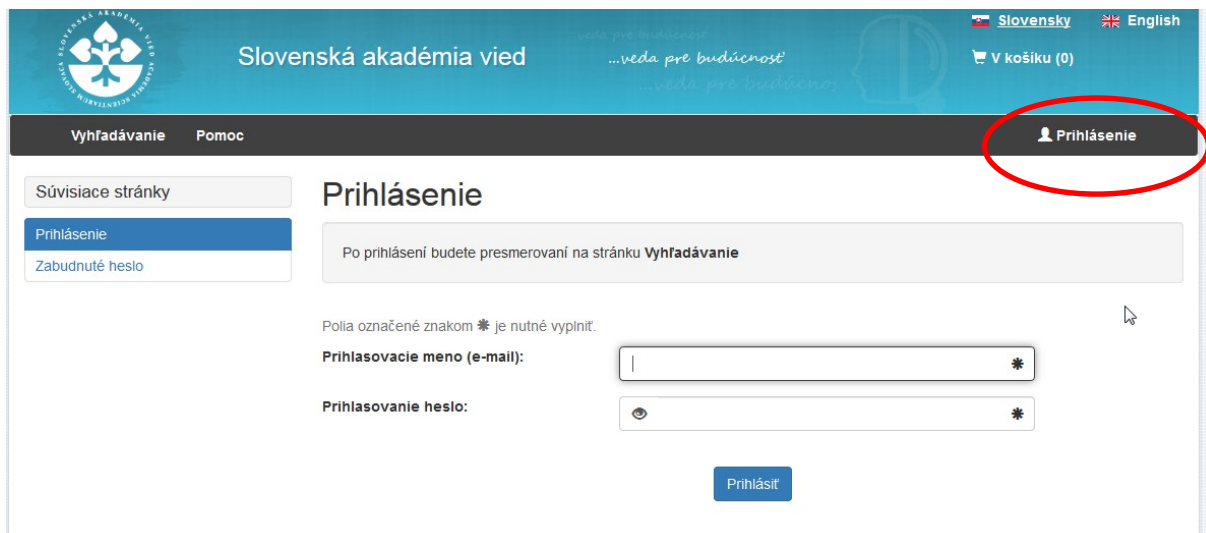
SLOVENSKÁ AKADÉMIA VIED ACADEMIA SCIENTIARUM SLOVACA

Slovenská akadémia vied

...veda pre budúcnosť

Slovensky English

V košíku (0)

Vyhľadávanie Pomoc

Prihlásenie

Súvisiace stránky

Prihlásenie

Zabudnuté heslo

Prihlásenie

Po prihlásení budete presmerovaní na stránku **Vyhľadávanie**

Polia označené znakom ❋ je nutné vyplniť.

**Prihlasovacie meno (e-mail):** ❋

**Prihlasovanie heslo:** ❋

Prihlásiť